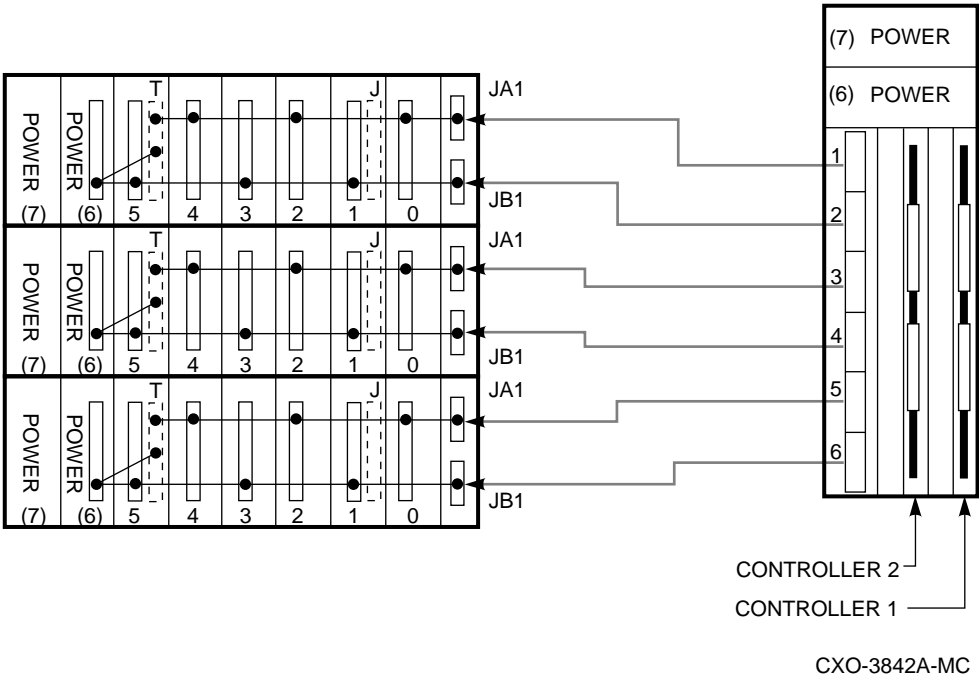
(7) POWER
(6) POWER

T
J
JA1
POWER
POWER
JB1
(7) (6) 5 4 3 2 1 0

T
J
JA1
POWER
POWER
JB1
(7) (6) 5 4 3 2 1 0

T
J
JA1
POWER
POWER
JB1
(7) (6) 5 4 3 2 1 0

1
2
3
4
5
6

CONTROLLER 2
CONTROLLER 1

CXO-3842A-MC